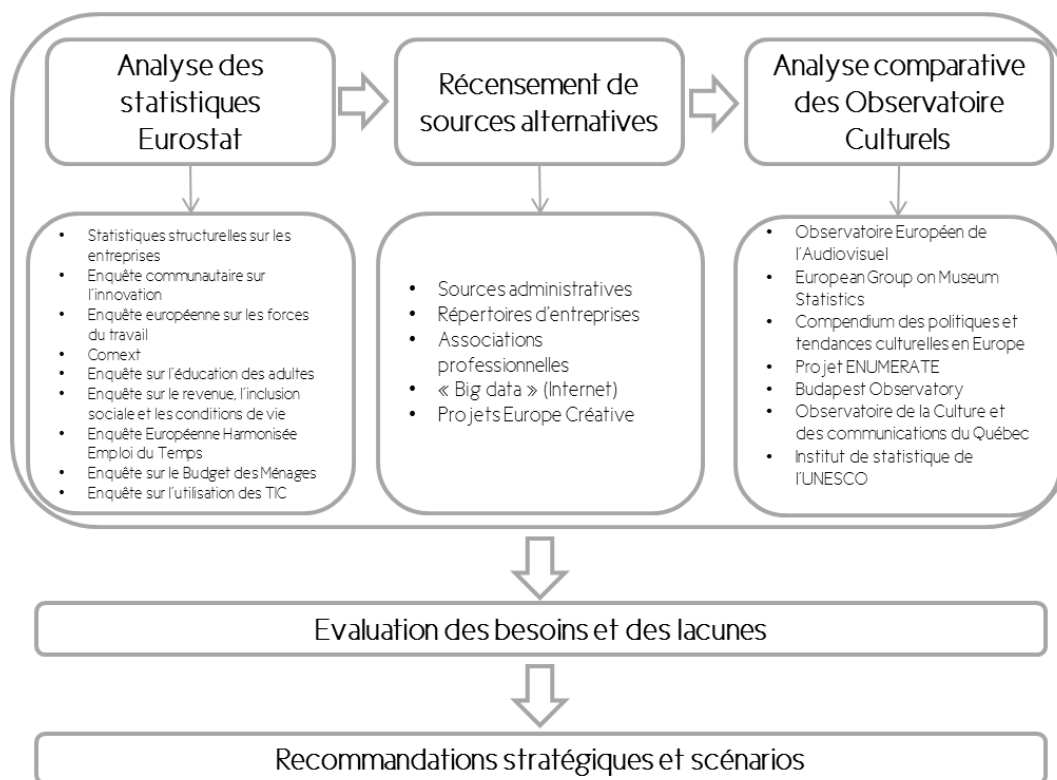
Analyse des statistiques Eurostat

Récensement de sources alternatives

Analyse comparative des Observatoire Culturels

- Statistiques structurelles sur les entreprises
- Enquête communautaire sur l'innovation
- Enquête européenne sur les forces du travail
- Comext
- Enquête sur l'éducation des adultes
- Enquête sur le revenue, l'inclusion sociale et les conditions de vie
- Enquête Européenne Harmonisée Emploi du Temps
- Enquête sur le Budget des Ménages
- Enquête sur l'utilisation des TIC

- Sources administratives
- Répertoires d'entreprises
- Associations professionnelles
- « Big data » (Internet)
- Projets Europe Créative

- Observatoire Européen de l'Audiovisuel
- European Group on Museum Statistics
- Compendium des politiques et tendances culturelles en Europe
- Projet ENUMERATE
- Budapest Observatory
- Observatoire de la Culture et des communications du Québec
- Institut de statistique de l'UNESCO

Evaluation des besoins et des lacunes

Recommandations stratégiques et scénarios